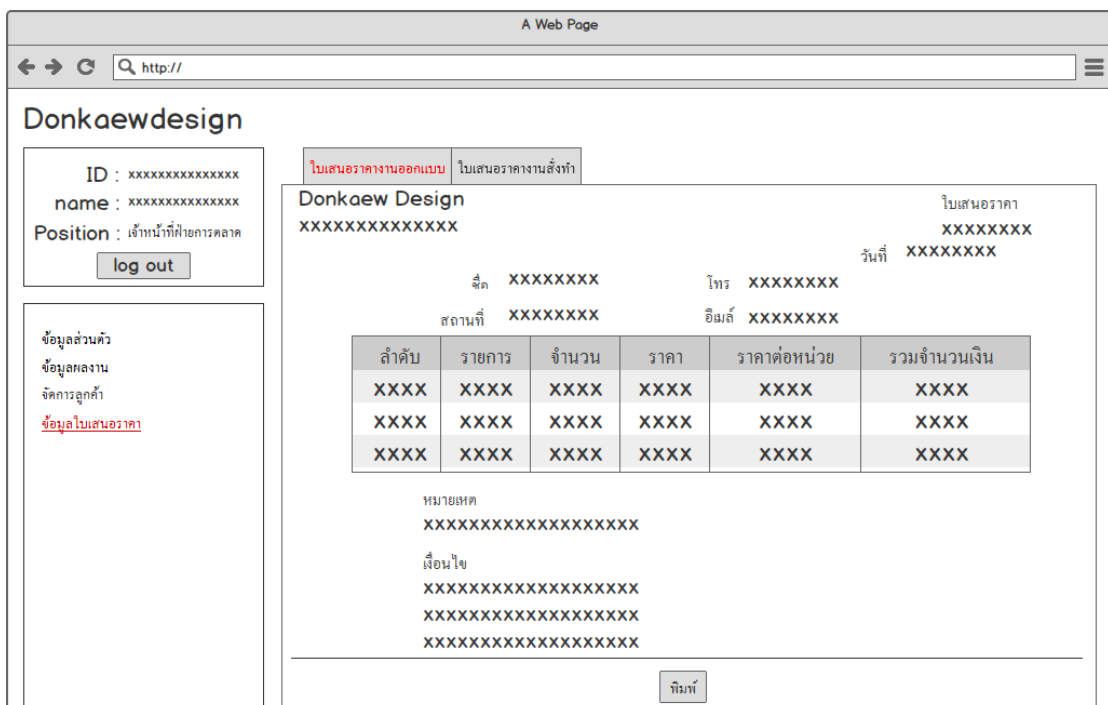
A Web Page

http://

Donkaewdesign

ID : xxxxxxxxxxxxxxx
name : xxxxxxxxxxxxxxx
Position : เจ้าหน้าที่ฝ่ายการตลาด

log out

ข้อมูลส่วนตัว
ข้อมูลผลงาน
จัดการลูกค้า
ข้อมูลใบเสนอราคา

ใบเสนอราคางานออกแบบ | ใบเสนอราคางานสั่งทำ

Donkaew Design
XXXXXXXXXXXXXX

ใบเสนอราคา
XXXXXXXX

วันที่ XXXXXXXX

ชื่อ XXXXXXXX
โทร XXXXXXXX

สถานที่ XXXXXXXX
อีเมล์ XXXXXXXX

| ลำดับ | รายการ | จำนวน | ราคา | ราคาต่อหน่วย | รวมจำนวนเงิน |
|---|---|---|---|---|---|
| XXXX | XXXX | XXXX | XXXX | XXXX | XXXX |
| XXXX | XXXX | XXXX | XXXX | XXXX | XXXX |
| XXXX | XXXX | XXXX | XXXX | XXXX | XXXX |

หมายเหต
XXXXXXXXXXXXXXXXXXX

เงื่อนไข
XXXXXXXXXXXXXXXXXXX
XXXXXXXXXXXXXXXXXXX
XXXXXXXXXXXXXXXXXXX

พิมพ์